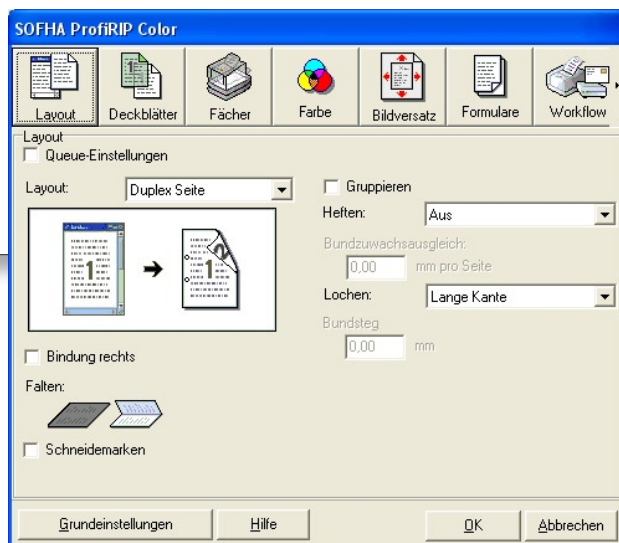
SOFHA ProfiRIP Color

Layout
Deckblätter
Fächer
Farbe
Bildversatz
Formulare
Workflow

Layout
Queue-Einstellungen

Layout: Duplex Seite

Gruppieren
Heften: Aus
Bundzuwachsausgleich:
0,00 mm pro Seite
Lochen: Lange Kante
Bundsteg
0,00 mm

Bindung rechts

Falten:

Schneidemarken

Grundeinstellungen
Hilfe
OK
Abbrechen